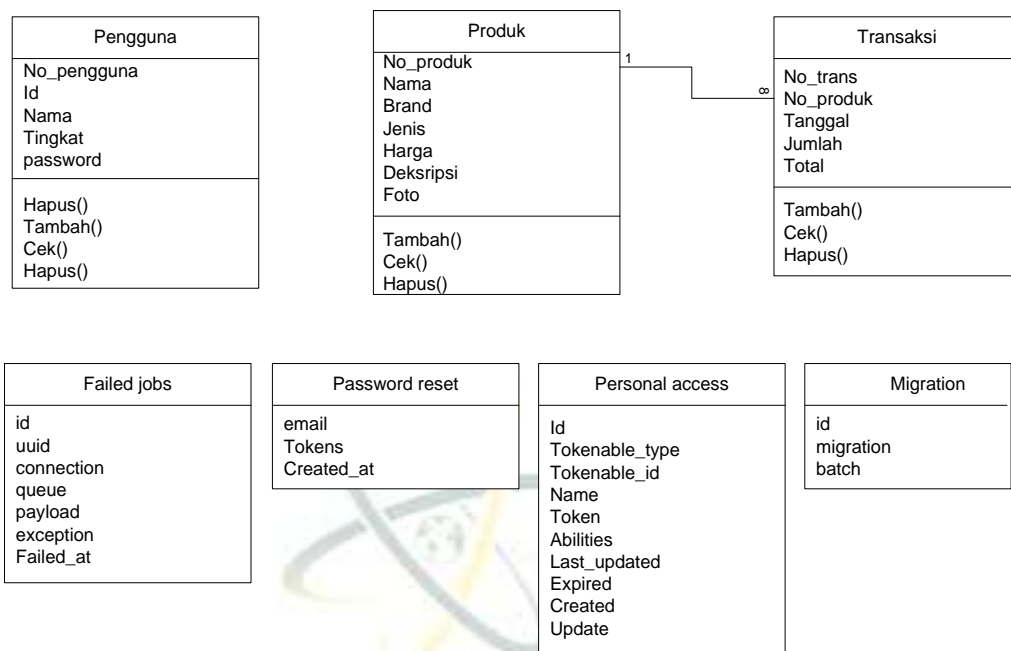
Pengguna

No_pengguna
Id
Nama
Tingkat
password

Hapus()
Tambah()
Cek()
Hapus()

Produk

No_produk
Nama
Brand
Jenis
Harga
Deksripsi
Foto

Tambah()
Cek()
Hapus()

1

$\infty$

Transaksi

No_trans
No_produk
Tanggal
Jumlah
Total

Tambah()
Cek()
Hapus()

Failed jobs

id
uuid
connection
queue
payload
exception
Failed_at

Password reset

email
Tokens
Created_at

Personal access

Id
Tokenable_type
Tokenable_id
Name
Token
Abilities
Last_updated
Expired
Created
Update

Migration

id
migration
batch